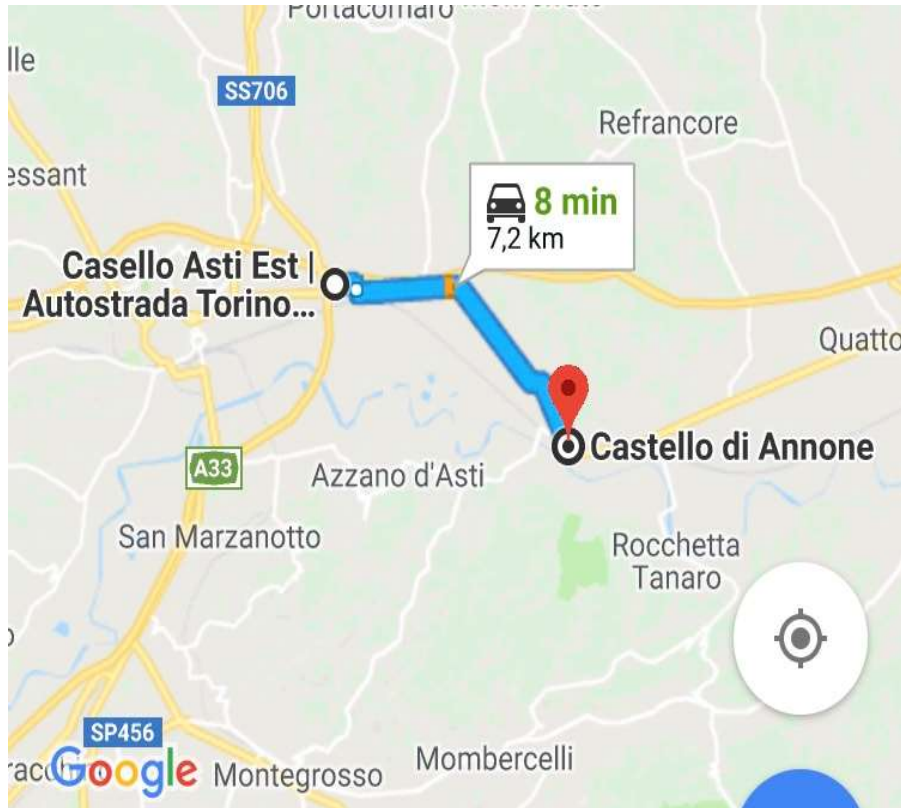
Portacomaro

lle

SS706

Refrancore

essant

8 min
7,2 km

Casello Asti Est | Autostrada Torino...

Quatto

Castello di Annone

A33

Azzano d'Asti

San Marzanotto

Rocchetta Tanaro

SP456

racc

Google

Montegrosso

Mombercelli